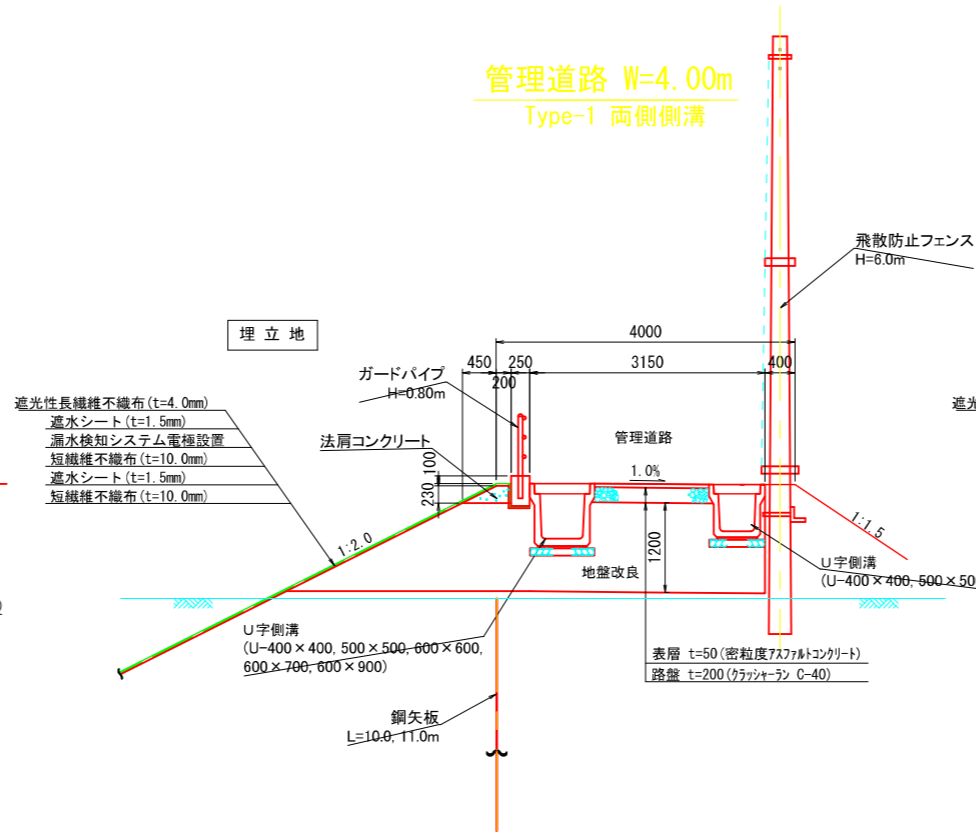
管理道路 W=4.00m
Type-1 両側側溝

飛散防止フェンス
H=6.0m

埋 立 地

4000
450 250 3150 400
200

ガードパイプ
H=0.80m

遮光性長繊維不織布(t=4.0mm)
遮水シート(t=1.5mm)
漏水検知システム電極設置
短繊維不織布(t=10.0mm)
遮水シート(t=1.5mm)
短繊維不織布(t=10.0mm)

遮光

法肩コンクリート

管理道路
1.0%

100
230

1:2.0

1:1.5

1200

地盤改良

U字側溝
(U−400×400, 500×50

U字側溝
(U−400×400, 500×500, 600×600,
600×700, 600×900)

表層 t=50(密粒度アスファルトコンクリート)
路盤 t=200(クラッシャーラン C−40)

鋼矢板
L=10.0, 11.0m